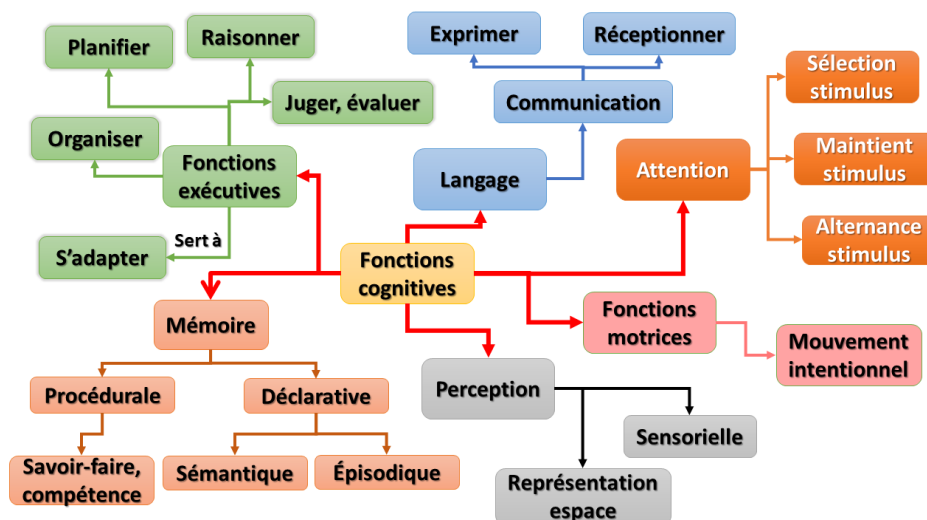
Planifier
Raisonner
Exprimer
Réceptionner
Juger, évaluer
Communication
Sélection stimulus
Organiser
Fonctions exécutives
Langage
Attention
Maintient stimulus
Sert à
S'adapter
Fonctions cognitives
Alternance stimulus
Mémoire
Fonctions motrices
Mouvement intentionnel
Perception
Procédurale
Déclarative
Sensorielle
Savoir-faire, compétence
Sémantique
Épisodique
Représentation espace